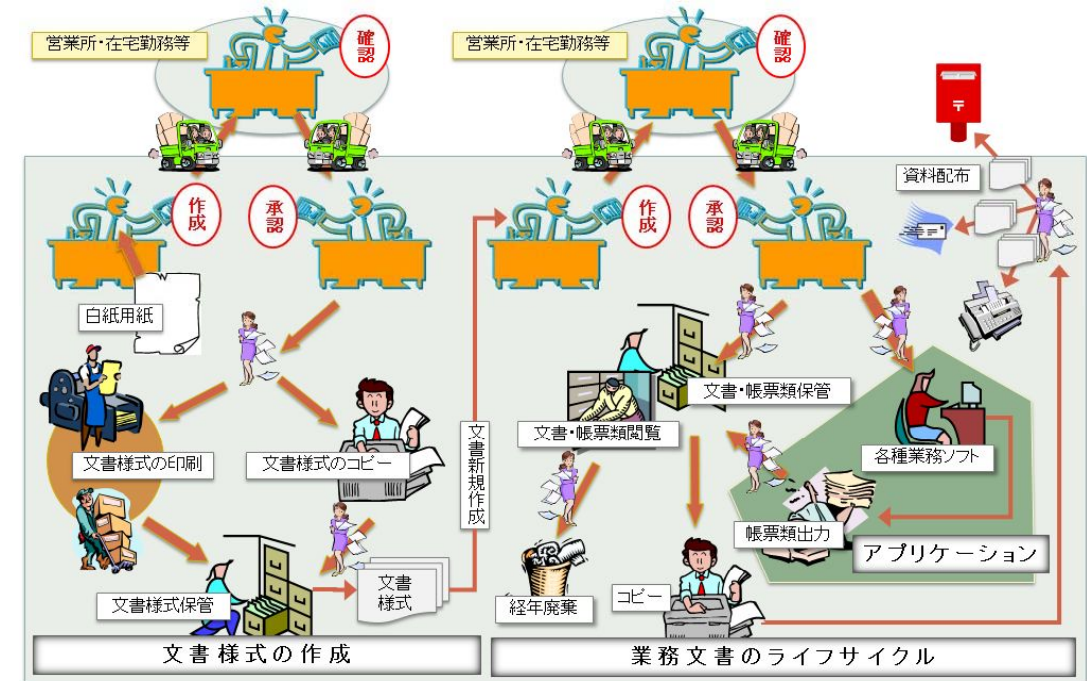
営業所・在宅勤務等

確認

作成

承認

白紙用紙

文書様式の印刷

文書様式のコピー

文書様式保管

文書様式

文書新規作成

文書様式の作成

営業所・在宅勤務等

確認

作成

承認

資料配布

文書・帳票類保管

文書・帳票類閲覧

各種業務ソフト

帳票類出力

アプリケーション

経年廃棄

コピー

業務文書のライフサイクル